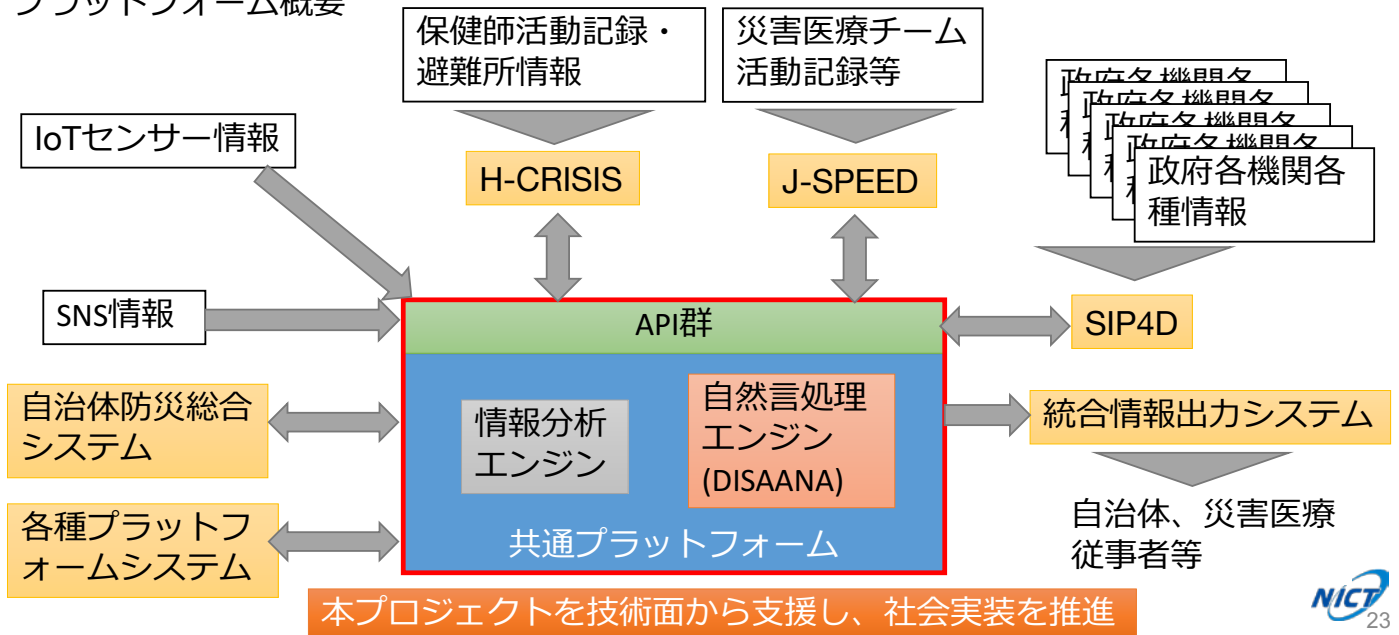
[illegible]

保健師活動記録・避難所情報

災害医療チーム活動記録等

政府各機関各種情報

IoTセンサー情報

H-CRISIS

J-SPEED

SNS情報

API群

SIP4D

自治体防災総合システム

情報分析エンジン

自然言処理エンジン (DISAANA)

統合情報出力システム

自治体、災害医療従事者等

各種プラットフォームシステム

共通プラットフォーム

本プロジェクトを技術面から支援し、社会実装を推進

NICT

23